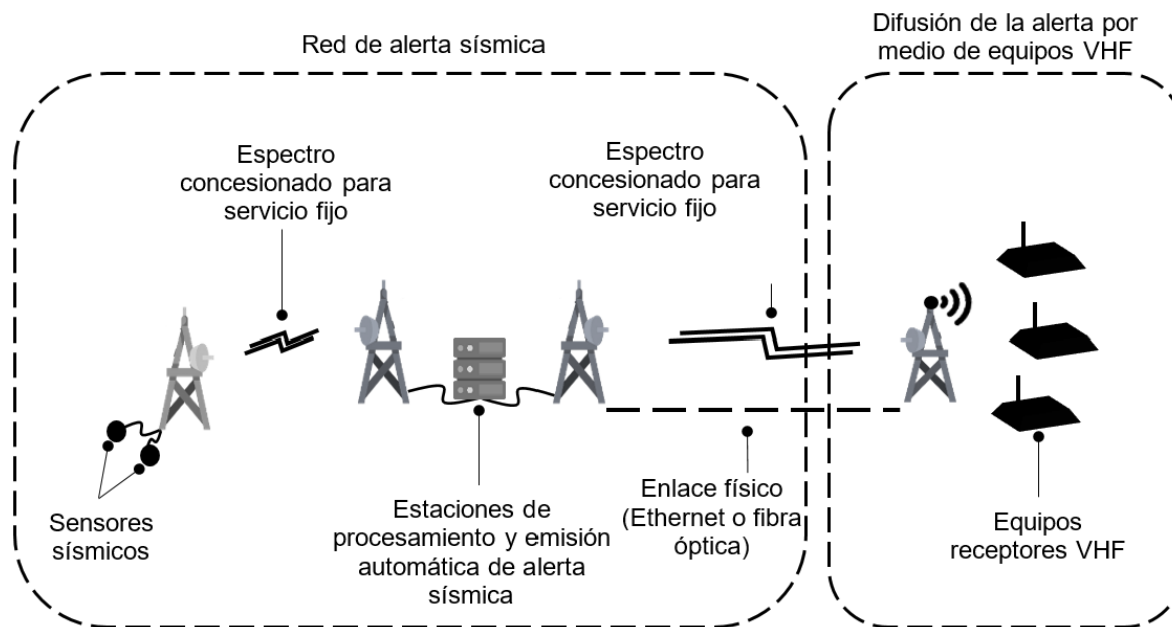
Red de alerta sísmica

Difusión de la alerta por medio de equipos VHF

Espectro concesionado para servicio fijo

Espectro concesionado para servicio fijo

Sensores sísmicos

Estaciones de procesamiento y emisión automática de alerta sísmica

Enlace físico (Ethernet o fibra óptica)

Equipos receptores VHF